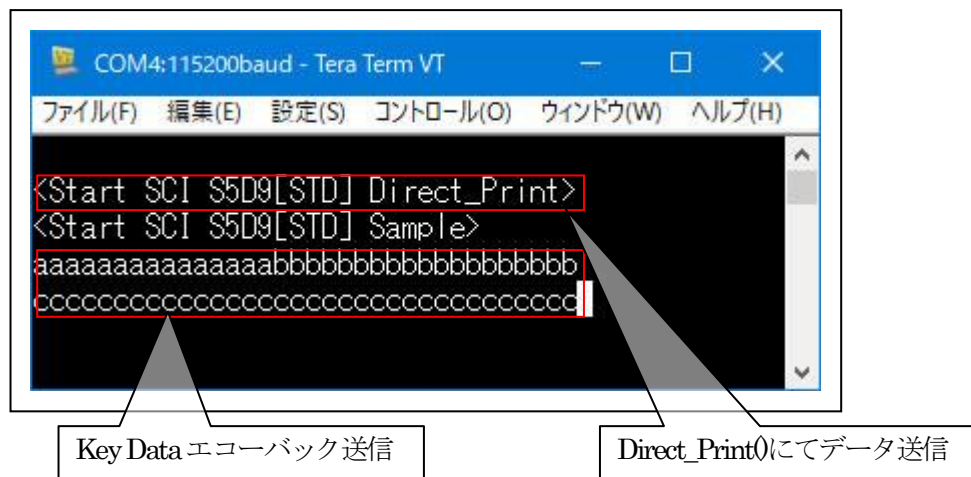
COM4:115200baud - Tera Term VT

ファイル(F) 編集(E) 設定(S) コントロール(O) ウィンドウ(W) ヘルプ(H)

<Start SCI S5D9[STD] Direct_Print>
<Start SCI S5D9[STD] Sample>
aaaaaaaaaaaaaaabbbbbbbbbbbbbbbbb
cccccccccccccccccccccccccccccccc

Key Data エコーバック送信

Direct_Print()にてデータ送信